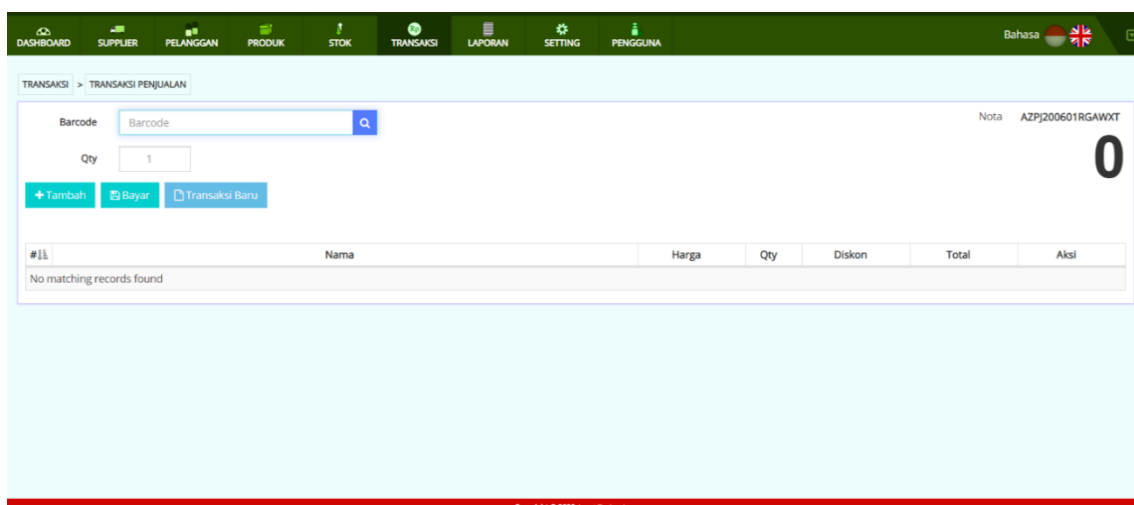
DASHBOARD SUPPLIER PELANGGAN PRODUK STOK TRANSAKSI LAPORAN SETTING PENGGUNA

Bahasa

TRANSAKSI > TRANSAKSI PENJUALAN

Barcode Barcode

Nota AZPJ200601RGAWXT

Qty 1

0

+ Tambah Bayar Transaksi Baru

| # | Nama | Harga | Qty | Diskon | Total | Aksi |
|---|---|---|---|---|---|---|
| No matching records found | | | | | | |

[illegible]